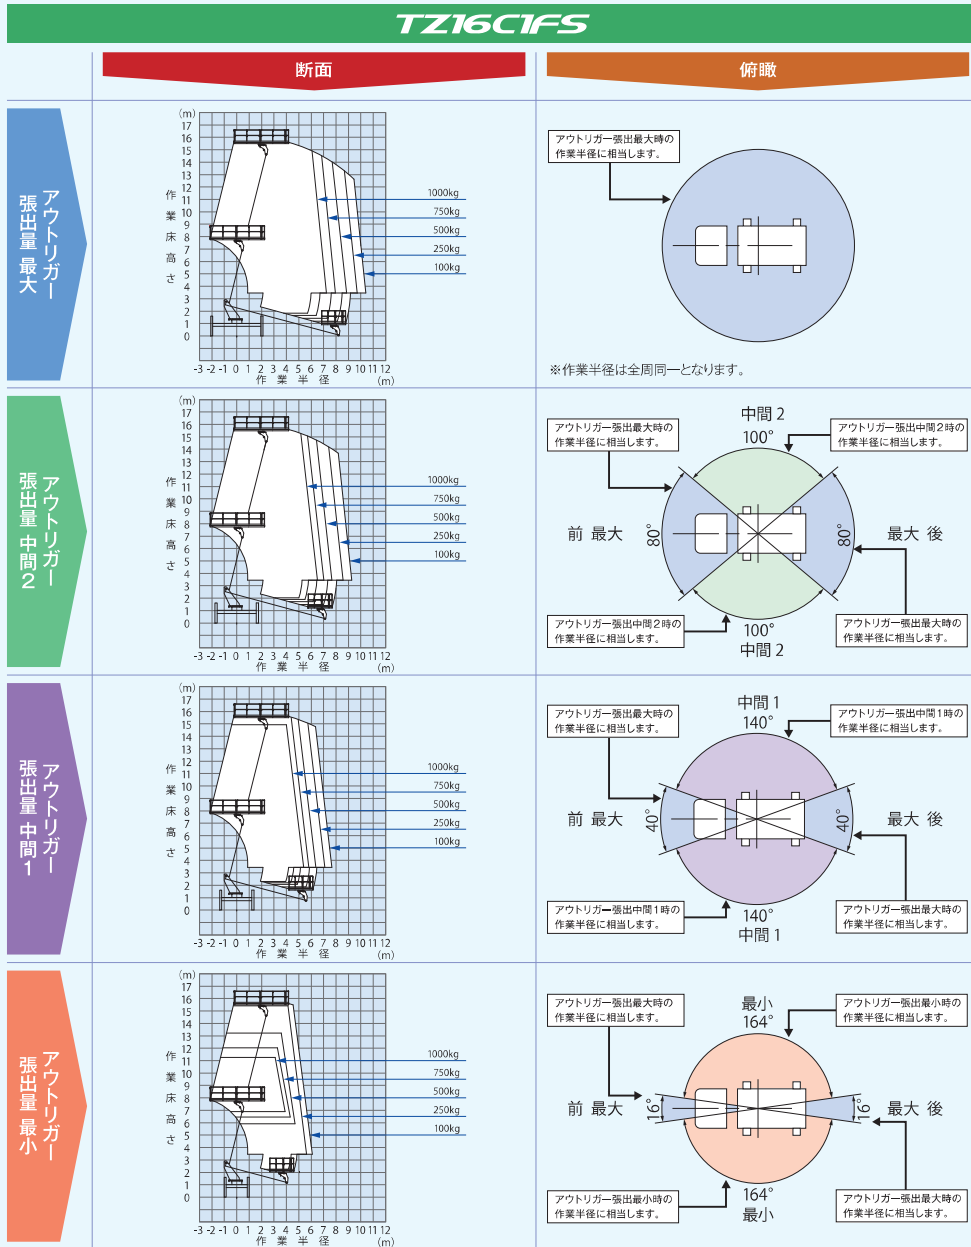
TZ16C1FS

断面

俯瞰

アウトリガー 張出量 最大

(m) 17 16 15 14 13 12 11 10 9 8 7 6 5 4 3 2 1 0
作業床高さ
1000kg
750kg
500kg
250kg
100kg
-3 -2 -1 0 1 2 3 4 5 6 7 8 9 10 11 12 (m)
作業半径

アウトリガー張出最大時の作業半径に相当します。

※作業半径は全周同一となります。

アウトリガー 張出量 中間2

(m) 17 16 15 14 13 12 11 10 9 8 7 6 5 4 3 2 1 0
作業床高さ
1000kg
750kg
500kg
250kg
100kg
-3 -2 -1 0 1 2 3 4 5 6 7 8 9 10 11 12 (m)
作業半径

中間2
100°
アウトリガー張出最大時の作業半径に相当します。
アウトリガー張出中間2時の作業半径に相当します。
前 最大
80°
80°
最大 後
アウトリガー張出中間2時の作業半径に相当します。
アウトリガー張出最大時の作業半径に相当します。
100°
中間2

アウトリガー 張出量 中間1

(m) 17 16 15 14 13 12 11 10 9 8 7 6 5 4 3 2 1 0
作業床高さ
1000kg
750kg
500kg
250kg
100kg
-3 -2 -1 0 1 2 3 4 5 6 7 8 9 10 11 12 (m)
作業半径

中間1
140°
アウトリガー張出最大時の作業半径に相当します。
アウトリガー張出中間1時の作業半径に相当します。
前 最大
40°
40°
最大 後
アウトリガー張出中間1時の作業半径に相当します。
アウトリガー張出最大時の作業半径に相当します。
140°
中間1

アウトリガー 張出量 最小

(m) 17 16 15 14 13 12 11 10 9 8 7 6 5 4 3 2 1 0
作業床高さ
1000kg
750kg
500kg
250kg
100kg
-3 -2 -1 0 1 2 3 4 5 6 7 8 9 10 11 12 (m)
作業半径

最小
164°
アウトリガー張出最大時の作業半径に相当します。
アウトリガー張出最小時の作業半径に相当します。
前 最大
16°
16°
最大 後
アウトリガー張出最小時の作業半径に相当します。
アウトリガー張出最大時の作業半径に相当します。
164°
最小